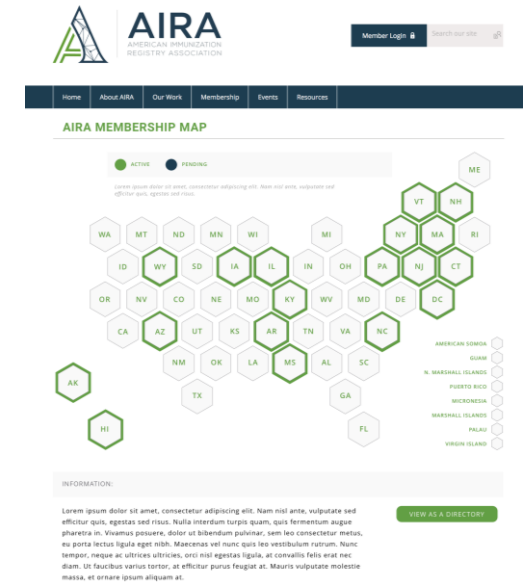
AIRA
AMERICAN IMMUNIZATION REGISTRY ASSOCIATION

Member Login

Search our site

Home
About AIRA
Our Work
Membership
Events
Resources

AIRA MEMBERSHIP MAP

ACTIVE
PENDING

Lorem ipsum dolor sit amet, consectetur adipiscing elit. Nam nisl ante, vulputate sed efficitur quis, egestas sed risus.

ME
VT
NH
WA
MT
ND
MN
WI
MI
NY
MA
RI
ID
WY
SD
IA
IL
IN
OH
PA
NJ
CT
OR
NV
CO
NE
MO
KY
WV
MD
DE
DC
CA
AZ
UT
KS
AR
TN
VA
NC
NM
OK
LA
MS
AL
SC
TX
GA
AK
HI
FL

AMERICAN SOMOA
GUAM
N. MARSHALL ISLANDS
PUERTO RICO
MICRONESIA
MARSHALL ISLANDS
PALAU
VIRGIN ISLAND

INFORMATION:

Lorem ipsum dolor sit amet, consectetur adipiscing elit. Nam nisl ante, vulputate sed efficitur quis, egestas sed risus. Nulla interdum turpis quam, quis fermentum augue pharetra in. Vivamus posuere, dolor ut bibendum pulvinar, sem leo consectetur metus, eu porta lectus ligula eget nibh. Maecenas vel nunc quis leo vestibulum rutrum. Nunc tempor, neque ac ultrices ultricies, orci nisl egestas ligula, at convallis felis erat nec diam. Ut faucibus varius tortor, at efficitur purus feugiat at. Mauris vulputate molestie massa, et ornare ipsum aliquam at.

VIEW AS A DIRECTORY